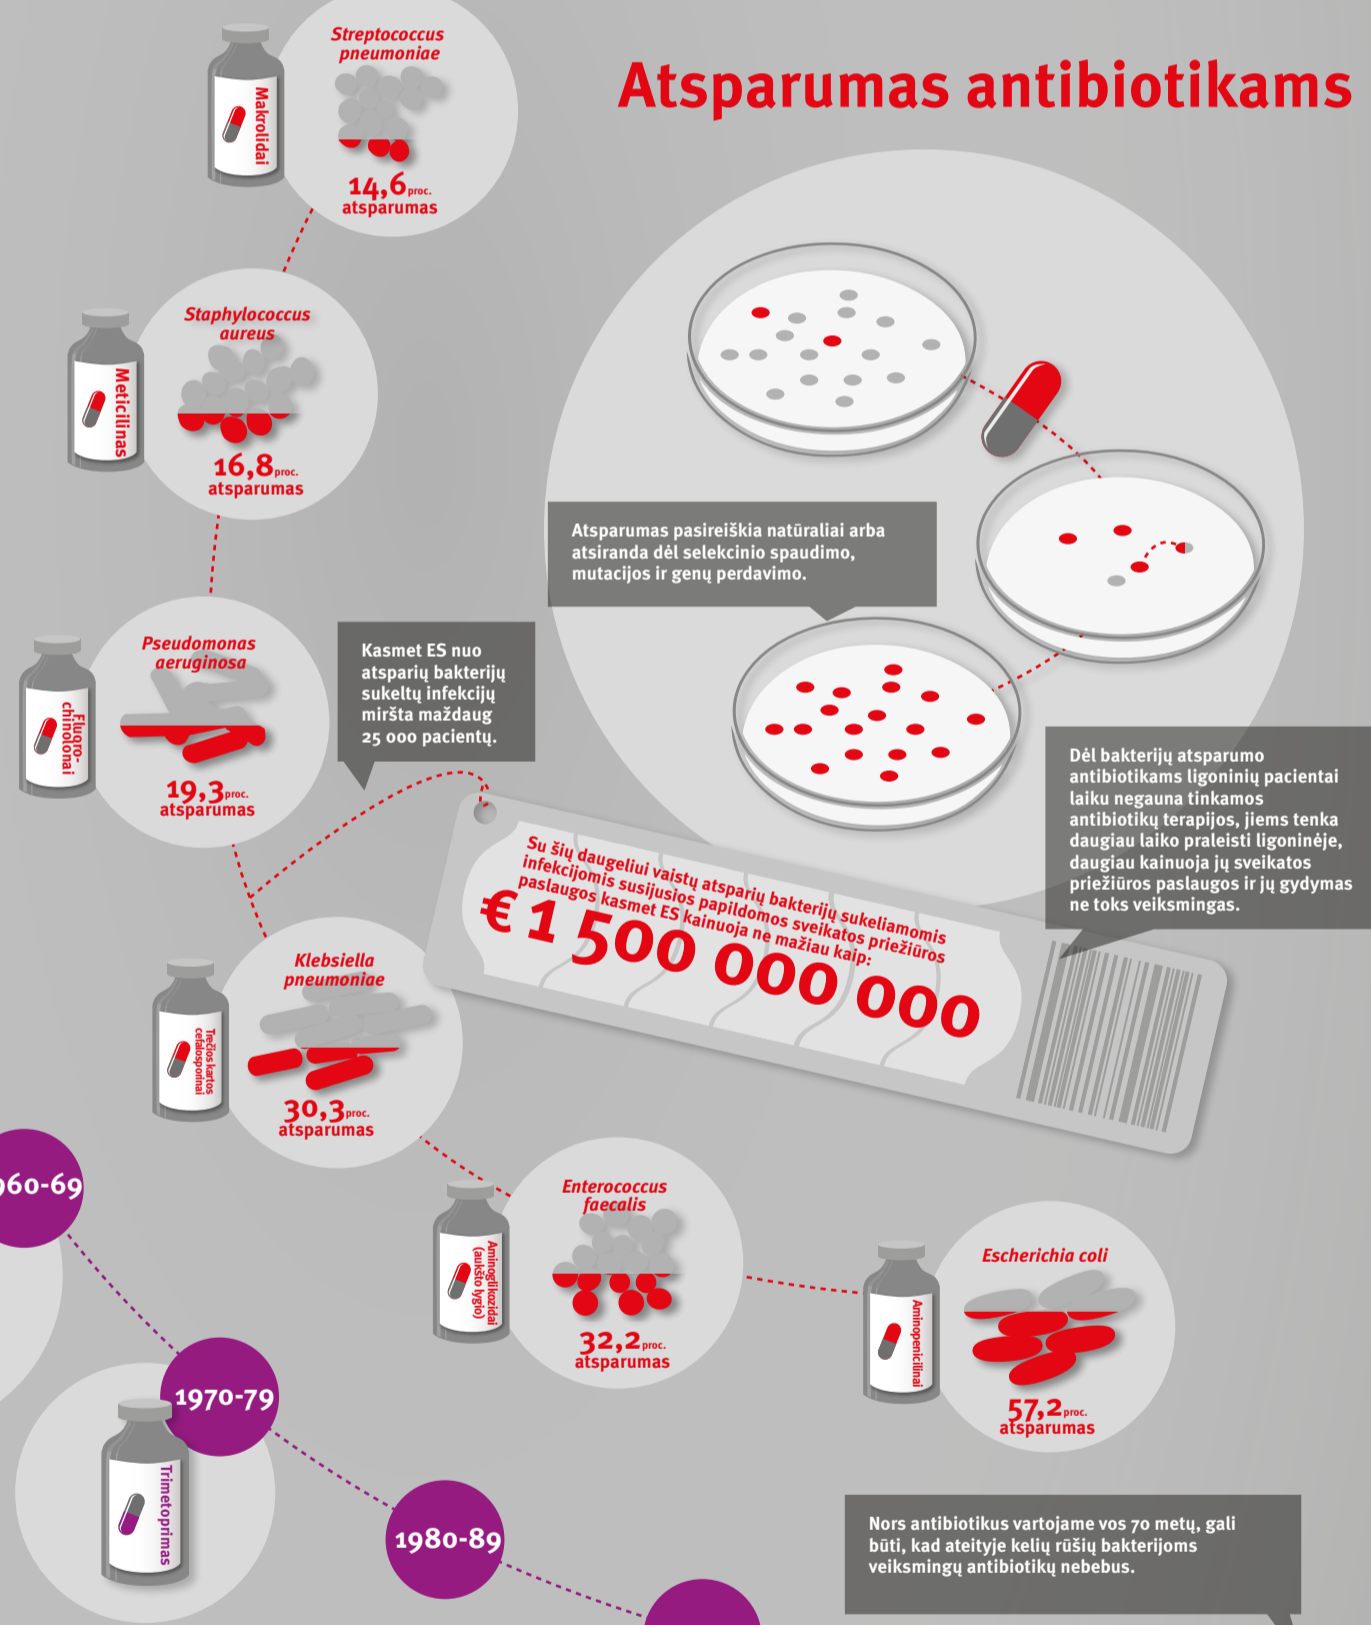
Atsparumas antibiotikams

Streptococcus pneumoniae

Makrolidai

14,6 proc. atsparumas

Staphylococcus aureus

Meticilinas

16,8 proc. atsparumas

Pseudomonas aeruginosa

Fluoro-chinolonai

19,3 proc. atsparumas

Klebsiella pneumoniae

Trečios kartos cefalosporinai

30,3 proc. atsparumas

Enterococcus faecalis

Aminoglikozidai (aukšto lygio)

32,2 proc. atsparumas

Escherichia coli

Aminopenicilinai

57,2 proc. atsparumas

Atsparumas pasireiškia natūraliai arba atsiranda dėl selekcinio spaudimo, mutacijos ir genų perdavimo.

Kasmet ES nuo atsparių bakterijų sukeltų infekcijų miršta maždaug 25 000 pacientų.

Dėl bakterijų atsparumo antibiotikams ligoninių pacientai laiku negauna tinkamos antibiotikų terapijos, jiems tenka daugiau laiko praleisti ligoninėje, daugiau kainuoja jų sveikatos priežiūros paslaugos ir jų gydymas ne toks veiksmingas.

Su šių daugeliui vaistų atsparių bakterijų sukeliamomis infekcijomis susijusios papildomos sveikatos priežiūros paslaugos kasmet ES kainuoja ne mažiau kaip:

€ 1 500 000 000

960-69

1970-79

Trimetoprimas

1980-89

Nors antibiotikus vartojame vos 70 metų, gali būti, kad ateityje kelių rūšių bakterijoms veiksmingų antibiotikų nebebus.